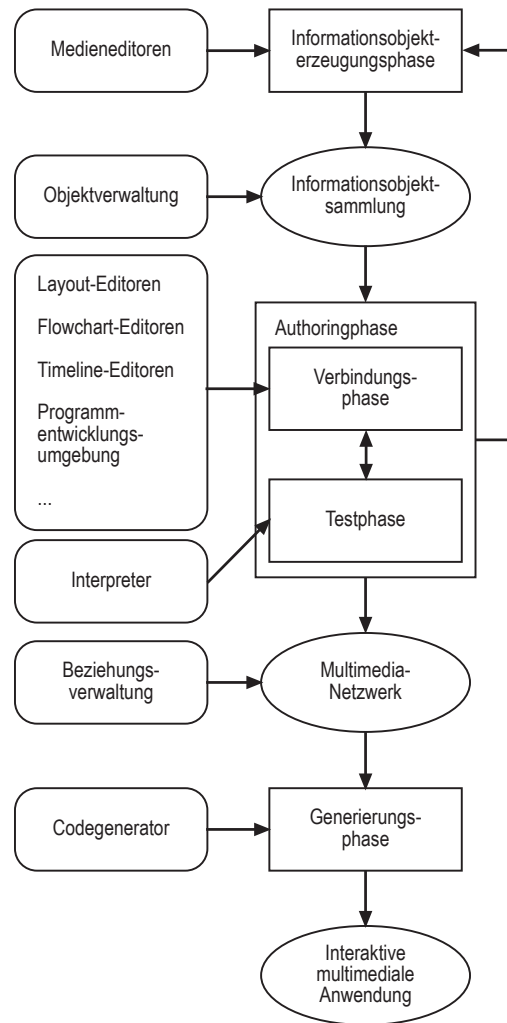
Medieneditoren

Informationsobjekterzeugungsphase

Objektverwaltung

Informationsobjektsammlung

Layout-Editoren

Flowchart-Editoren

Timeline-Editoren

Programmentwicklungsumgebung

...

Authoringphase

Verbindungsphase

Testphase

Interpreter

Beziehungsverwaltung

Multimedia-Netzwerk

Codegenerator

Generierungsphase

Interaktive multimediale Anwendung